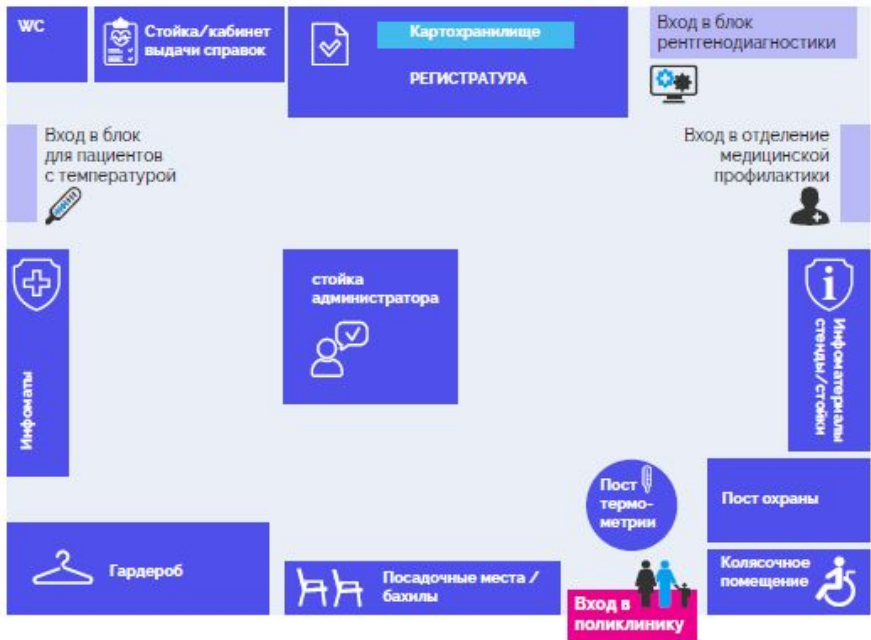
WC

Стойка/кабинет выдачи справок

Картохранилище

РЕГИСТРАТУРА

Вход в блок рентгенодиагностики

Вход в блок для пациентов с температурой

Вход в отделение медицинской профилактики

стойка администратора

Инфоматы

Инфоматериалы стенды/стойки

Пост термометрии

Пост охраны

Гардероб

Посадочные места / бахилы

Вход в поликлинику

Колясочное помещение